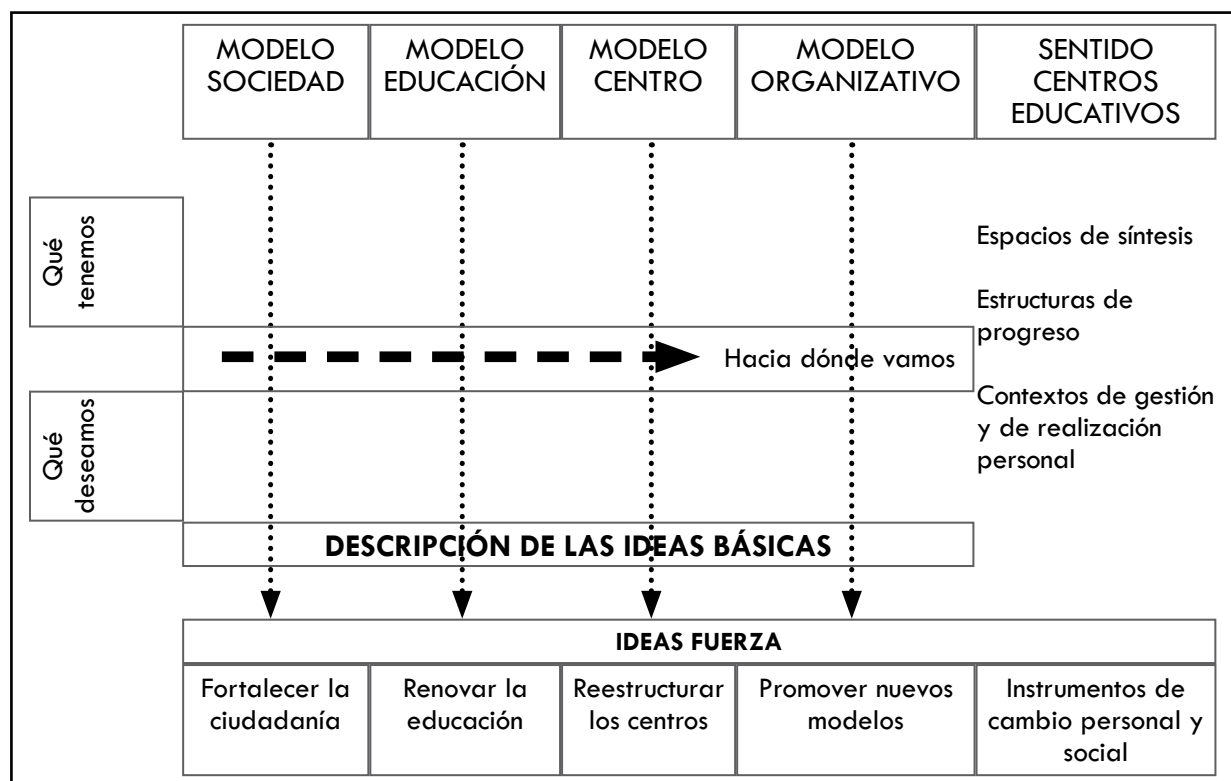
| MODELO SOCIEDAD | MODELO EDUCACIÓN | MODELO CENTRO | MODELO ORGANIZATIVO | SENTIDO CENTROS EDUCATIVOS |
|---|---|---|---|---|

Qué tenemos

Espacios de síntesis

Estructuras de progreso

Hacia dónde vamos

Qué deseamos

Contextos de gestión y de realización personal

DESCRIPCIÓN DE LAS IDEAS BÁSICAS

IDEAS FUERZA

| Fortalecer la ciudadanía | Renovar la educación | Reestructurar los centros | Promover nuevos modelos | Instrumentos de cambio personal y social |
|---|---|---|---|---|